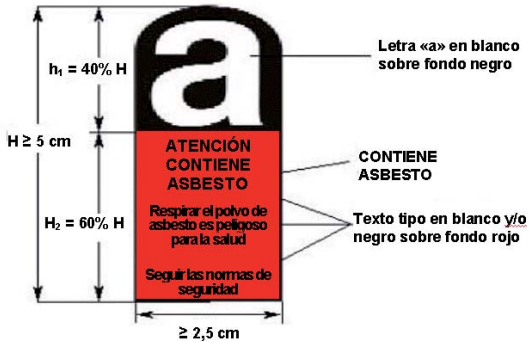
a

$h_1 = 40\% H$

$H \geq 5$ cm

$H_2 = 60\% H$

ATENCIÓN CONTIENE ASBESTO

Respirar el polvo de asbesto es peligroso para la salud

Seguir las normas de seguridad

$\geq 2,5$ cm

Letra «a» en blanco sobre fondo negro

CONTIENE ASBESTO

Texto tipo en blanco y/o negro sobre fondo rojo